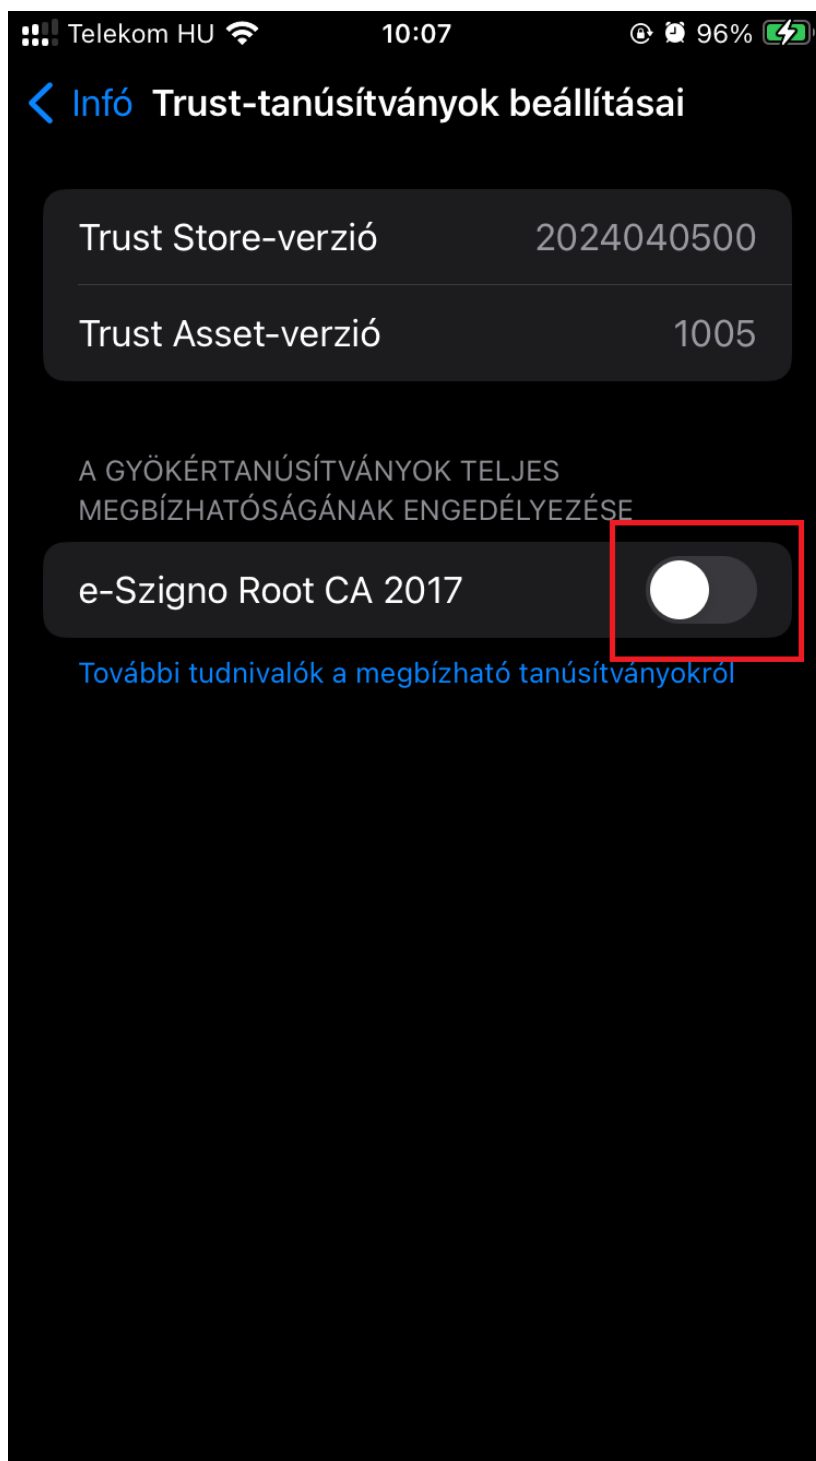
Telekom HU 10:07 96%

< Infó Trust-tanúsítványok beállításai

Trust Store-verzió 2024040500

Trust Asset-verzió 1005

A GYÖKÉRTANÚSÍTVÁNYOK TELJES MEGBÍZHATÓSÁGÁNAK ENGEDÉLYEZÉSE

e-Szigno Root CA 2017

További tudnivalók a megbízható tanúsítványokról